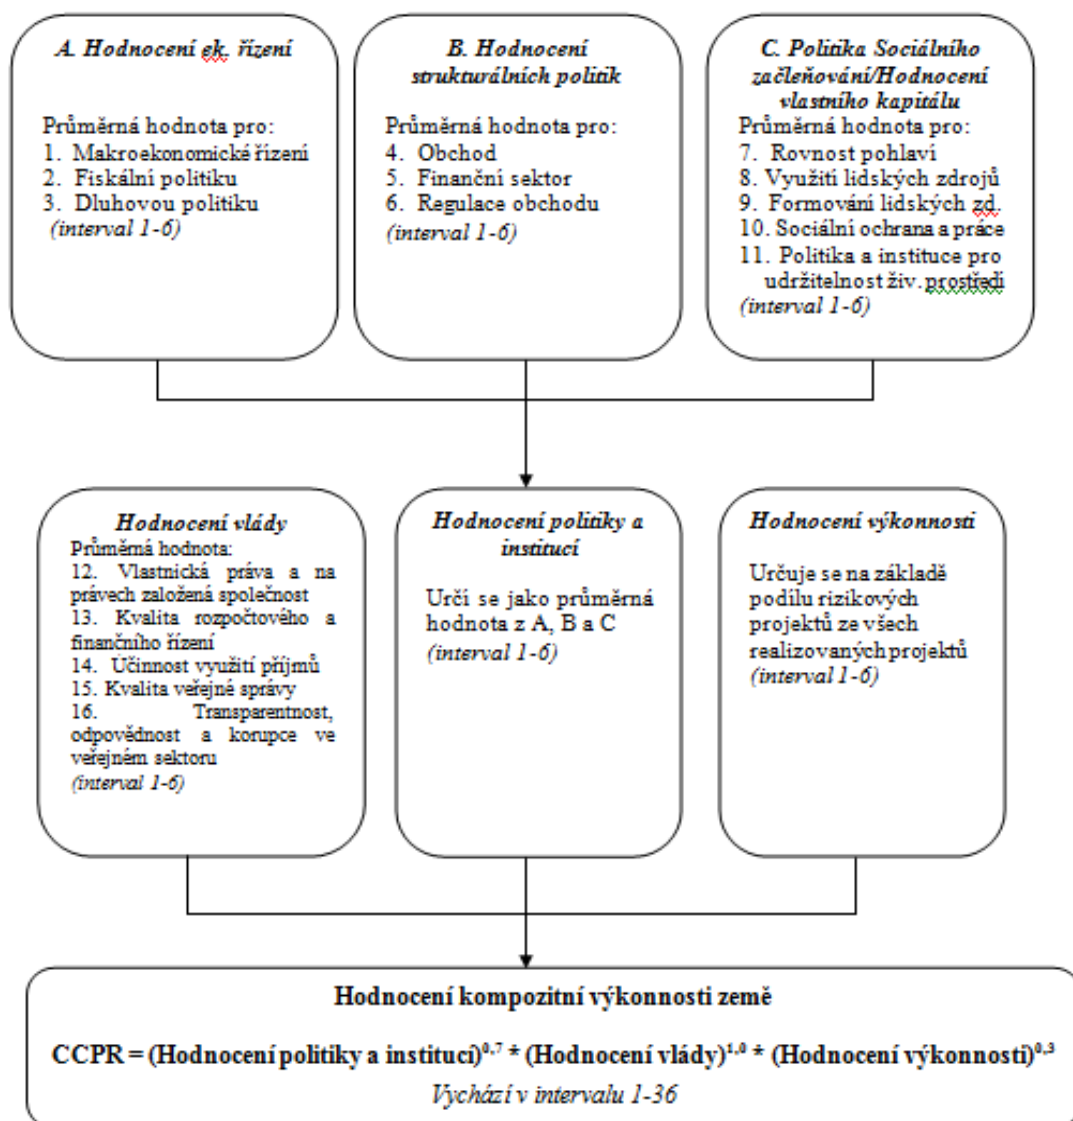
A. Hodnocení ek. řízení

Průměrná hodnota pro:
1. Makroekonomické řízení
2. Fiskální politiku
3. Dluhovou politiku
(interval 1-6)

B. Hodnocení strukturálních politik

Průměrná hodnota pro:
4. Obchod
5. Finanční sektor
6. Regulace obchodu
(interval 1-6)

C. Politika Sociálního začleňování/Hodnocení vlastního kapitálu

Průměrná hodnota pro:
7. Rovnost pohlaví
8. Využití lidských zdrojů
9. Formování lidských zd.
10. Sociální ochrana a práce
11. Politika a instituce pro udržitelnost živ. prostředí
(interval 1-6)

Hodnocení vlády

Průměrná hodnota:
12. Vlastnická práva a na právech založená společnost
13. Kvalita rozpočtového a finančního řízení
14. Účinnost využití příjmů
15. Kvalita veřejné správy
16. Transparentnost, odpovědnost a korupce ve veřejném sektoru
(interval 1-6)

Hodnocení politiky a institucí

Určí se jako průměrná hodnota z A, B a C
(interval 1-6)

Hodnocení výkonnosti

Určuje se na základě podílu rizikových projektů ze všech realizovaných projektů
(interval 1-6)

Hodnocení kompozitní výkonnosti země

CCPR = (Hodnocení politiky a institucí)$^{0,7}$ * (Hodnocení vlády)$^{1,0}$ * (Hodnocení výkonnosti)$^{0,3}$
Vychází v intervalu 1-36